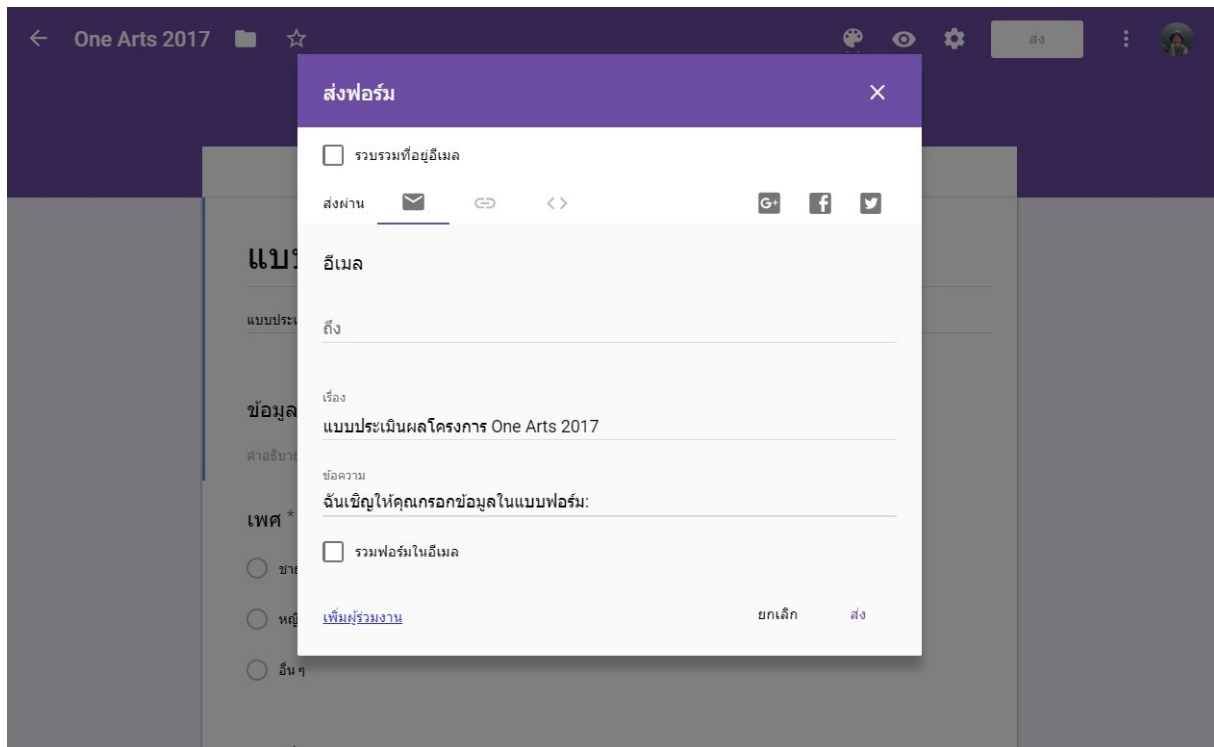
One Arts 2017

ส่ง

ส่งฟอร์ม

รวบรวมที่อยู่อีเมล

ส่งผ่าน

G+

แบบ

แบบประเ

ข้อมูล

คำอธิบา

เพศ *

ชาย

หญิ

อื่น ๆ

อีเมล

ถึง

เรื่อง

แบบประเมินผลโครงการ One Arts 2017

ข้อความ

ฉันเชิญให้คุณกรอกข้อมูลในแบบฟอร์ม:

รวมฟอร์มในอีเมล

เพิ่มผู้ร่วมงาน

ยกเลิก

ส่ง